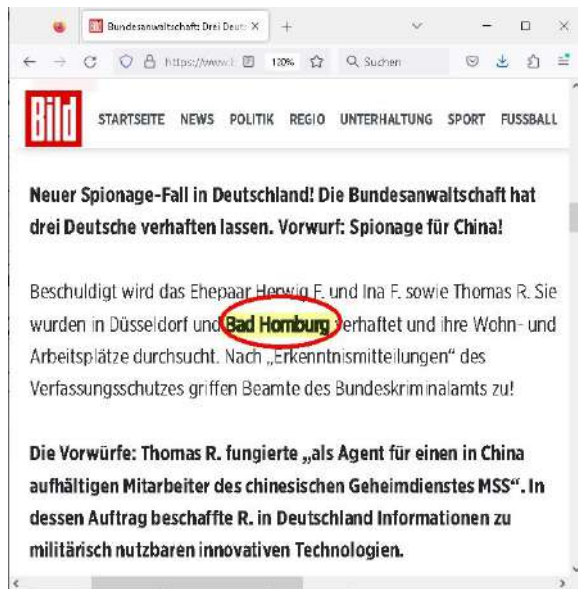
Bundesanwaltschaft: Drei Deut: ×

https://www.l 120% Suchen

Bild

STARTSEITE NEWS POLITIK REGIO UNTERHALTUNG SPORT FUSSBALL

Neuer Spionage-Fall in Deutschland! Die Bundesanwaltschaft hat drei Deutsche verhaften lassen. Vorwurf: Spionage für China!

Beschuldigt wird das Ehepaar Herwig F. und Ina F. sowie Thomas R. Sie wurden in Düsseldorf und Bad Homburg verhaftet und ihre Wohn- und Arbeitsplätze durchsucht. Nach „Erkenntnismitteilungen" des Verfassungsschutzes griffen Beamte des Bundeskriminalamts zu!

Die Vorwürfe: Thomas R. fungierte „als Agent für einen in China aufhältigen Mitarbeiter des chinesischen Geheimdienstes MSS". In dessen Auftrag beschaffte R. in Deutschland Informationen zu militärisch nutzbaren innovativen Technologien.